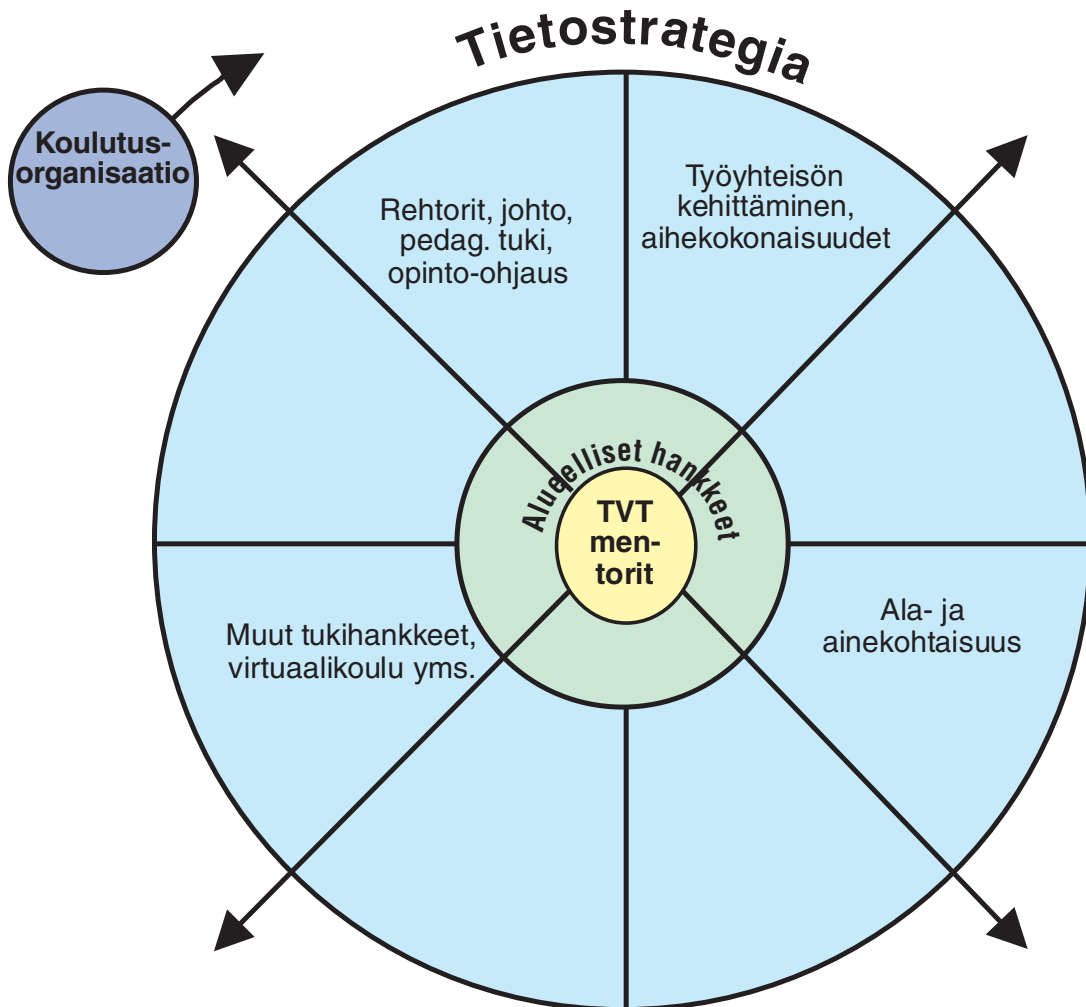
Tietostrategia

Koulutus-organisaatio

Rehtorit, johto, pedag. tuki, opinto-ohjaus

Työyhteisön kehittäminen, aihekokonaisuudet

Alueelliset hankkeet

TVT mentorit

Muut tukihankkeet, virtuaalikoulu yms.

Ala- ja ainekohtaisuus